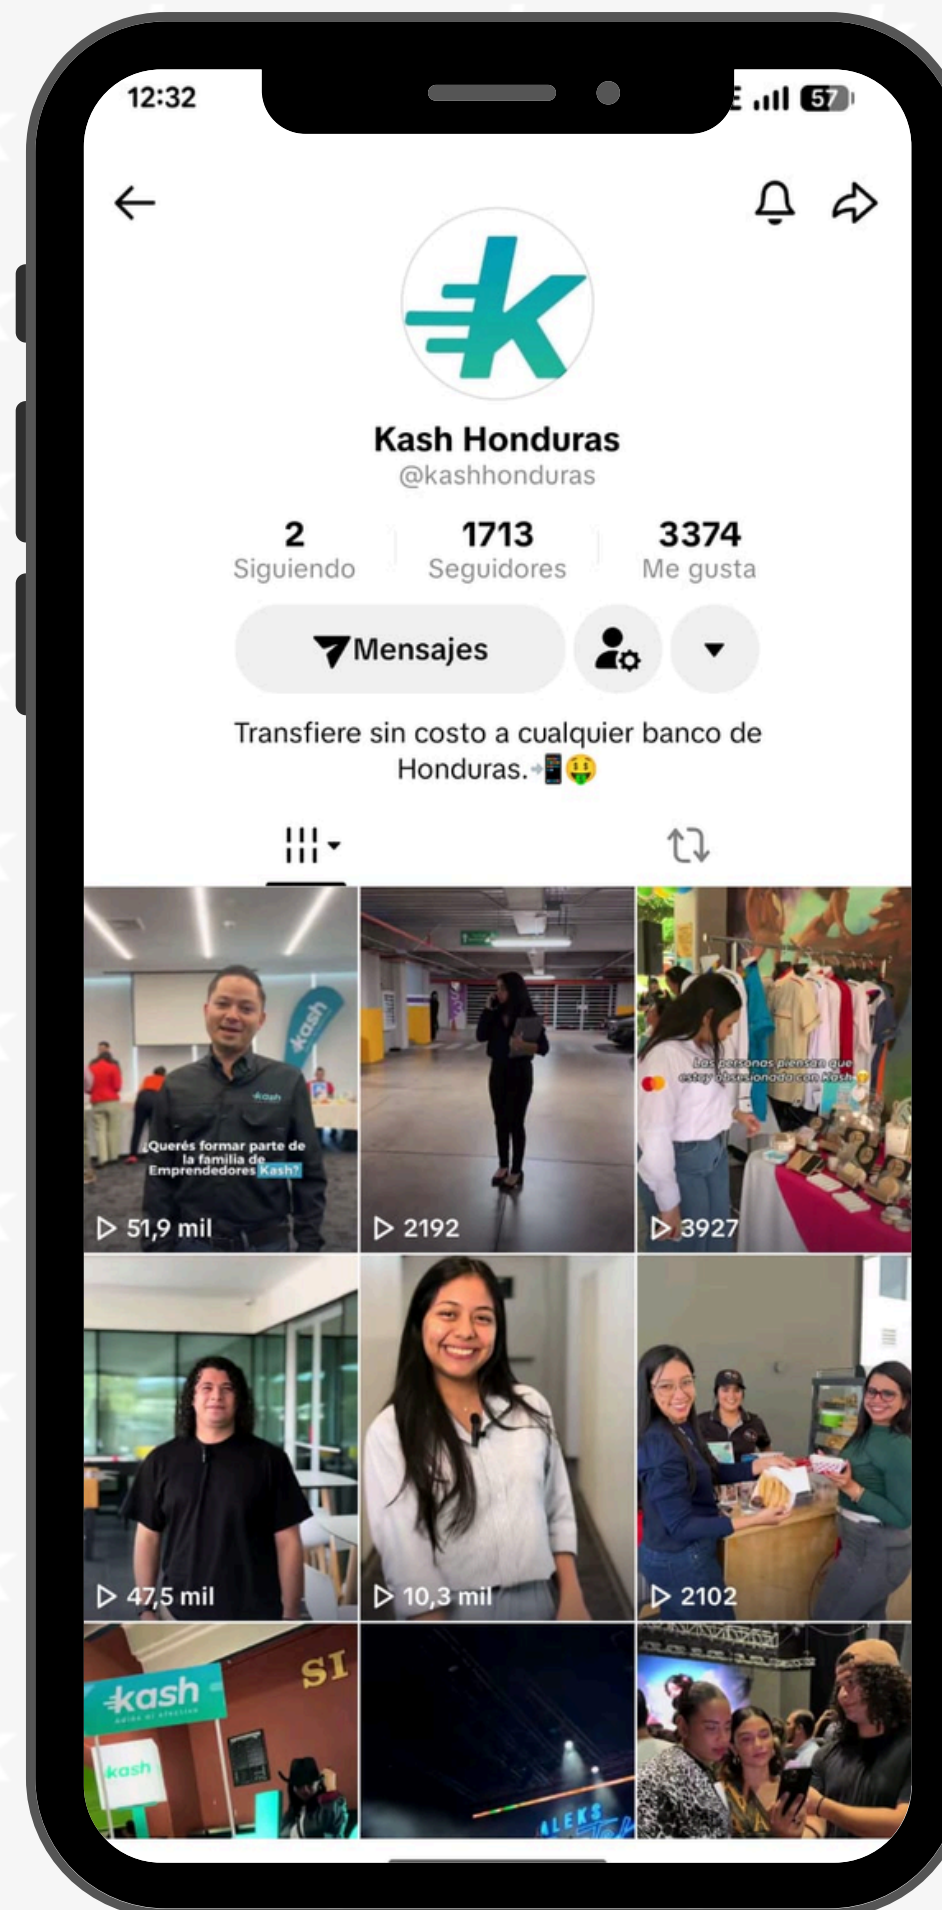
12:32

57

Kash Honduras
@kashhonduras

2
Siguiendo

1713
Seguidores

3374
Me gusta

Mensajes

Transfiere sin costo a cualquier banco de Honduras.📲🤑

kash

¿Querés formar parte de la familia de Emprendedores Kash?

▷ 51,9 mil

▷ 2192

Las personas piensan que estoy obsesionada con Kash

▷ 3927

▷ 47,5 mil

▷ 10,3 mil

▷ 2102

kash

kash

SI

ALEKS